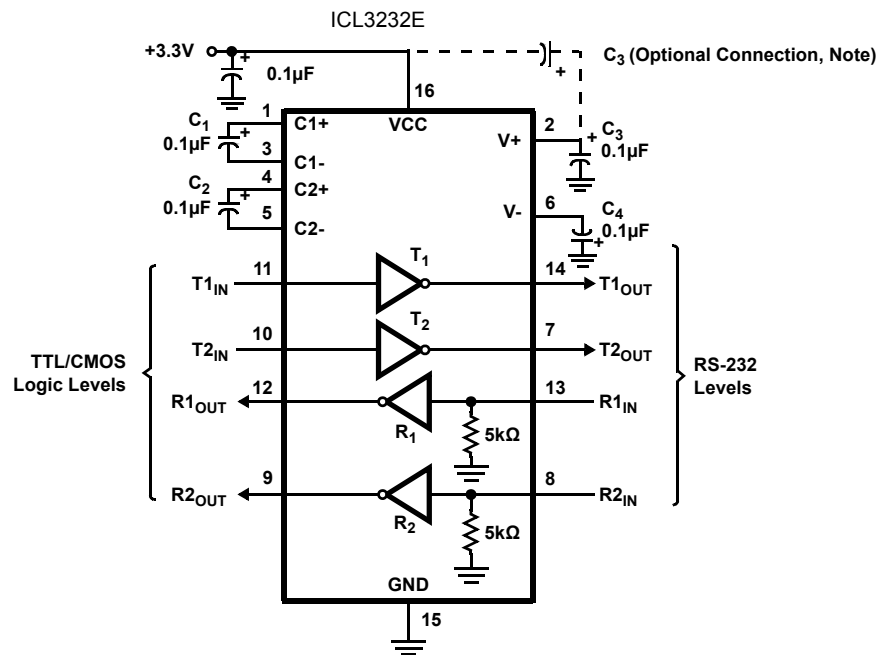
ICL3232E

+3.3V

+

0.1µF

16

$C_3$ (Optional Connection, Note)

+

$C_1$
0.1µF

+

1

C1+

VCC

2

V+

+

$C_3$
0.1µF

3

C1-

$C_2$
0.1µF

+

4

C2+

5

C2-

6

V-

$C_4$
0.1µF

+

$T_1$

$T1_{IN}$

11

14

$T1_{OUT}$

$T_2$

TTL/CMOS Logic Levels

$T2_{IN}$

10

7

$T2_{OUT}$

RS-232 Levels

12

13

$R1_{OUT}$

$R1_{IN}$

$R_1$

5kΩ

9

8

$R2_{OUT}$

$R2_{IN}$

$R_2$

5kΩ

GND

15